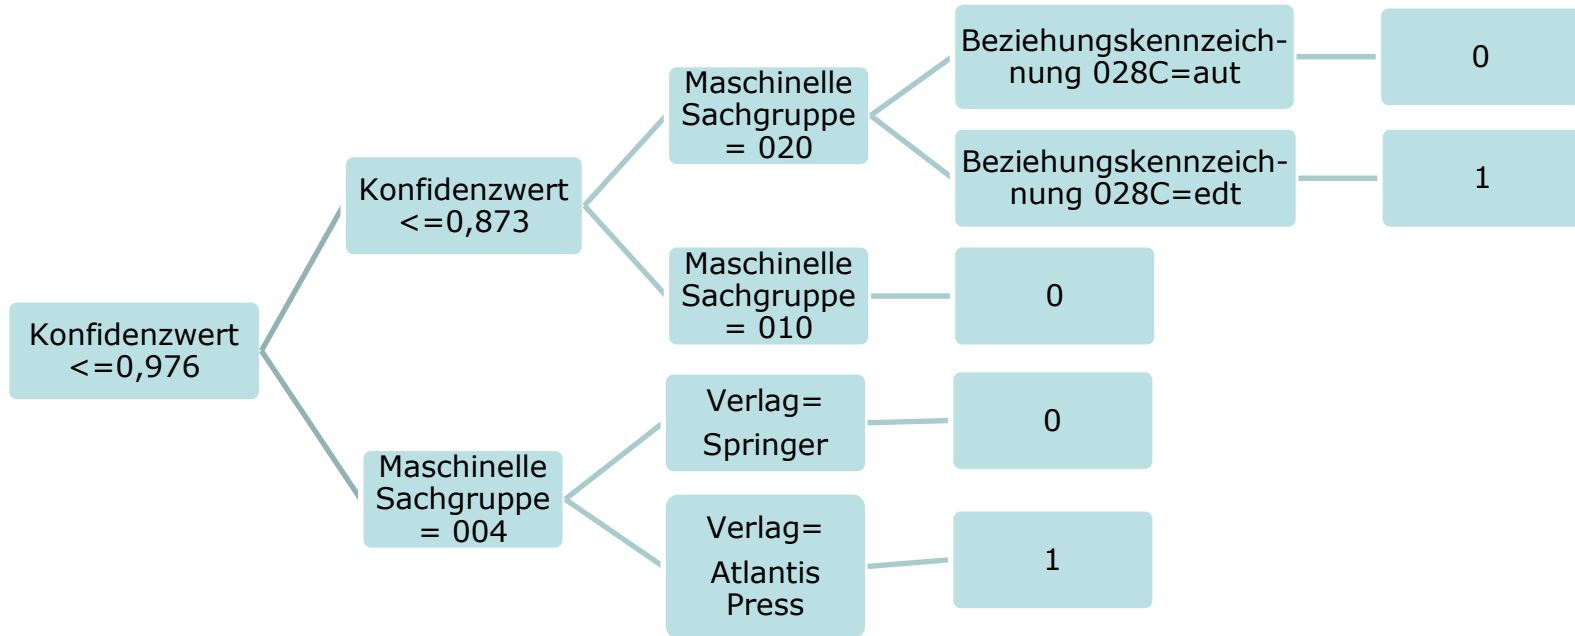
Konfidenzwert <=0,976

Konfidenzwert <=0,873

Maschinelle Sachgruppe = 020

Beziehungskennzeichnung 028C=aut

0

Beziehungskennzeichnung 028C=edt

1

Maschinelle Sachgruppe = 010

0

Maschinelle Sachgruppe = 004

Verlag= Springer

0

Verlag= Atlantis Press

1